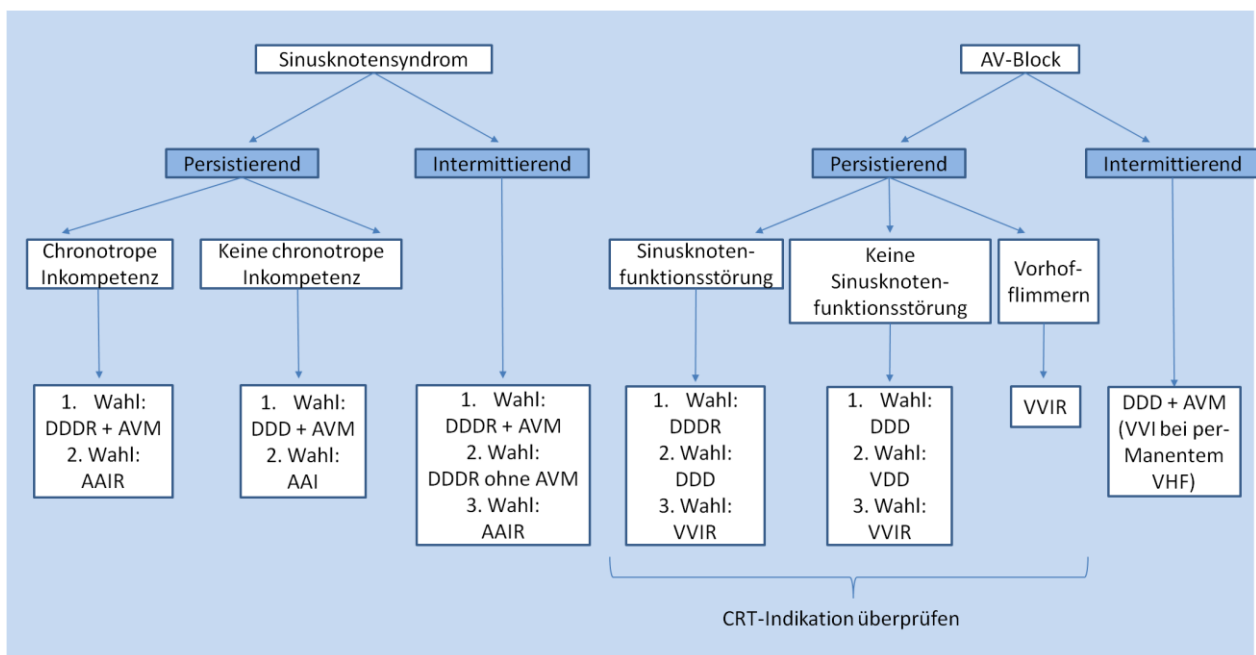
Sinusknotensyndrom

Persistierend

Intermittierend

Chronotrope Inkompetenz

Keine chronotrope Inkompetenz

1. Wahl: DDDR + AVM
2. Wahl: AAIR

1. Wahl: DDD + AVM
2. Wahl: AAI

1. Wahl: DDDR + AVM
2. Wahl: DDDR ohne AVM
3. Wahl: AAIR

AV-Block

Persistierend

Intermittierend

Sinusknotenfunktionsstörung

Keine Sinusknotenfunktionsstörung

Vorhofflimmern

1. Wahl: DDDR
2. Wahl: DDD
3. Wahl: VVIR

1. Wahl: DDD
2. Wahl: VDD
3. Wahl: VVIR

VVIR

DDD + AVM (VVI bei per-Manentem VHF)

CRT-Indikation überprüfen